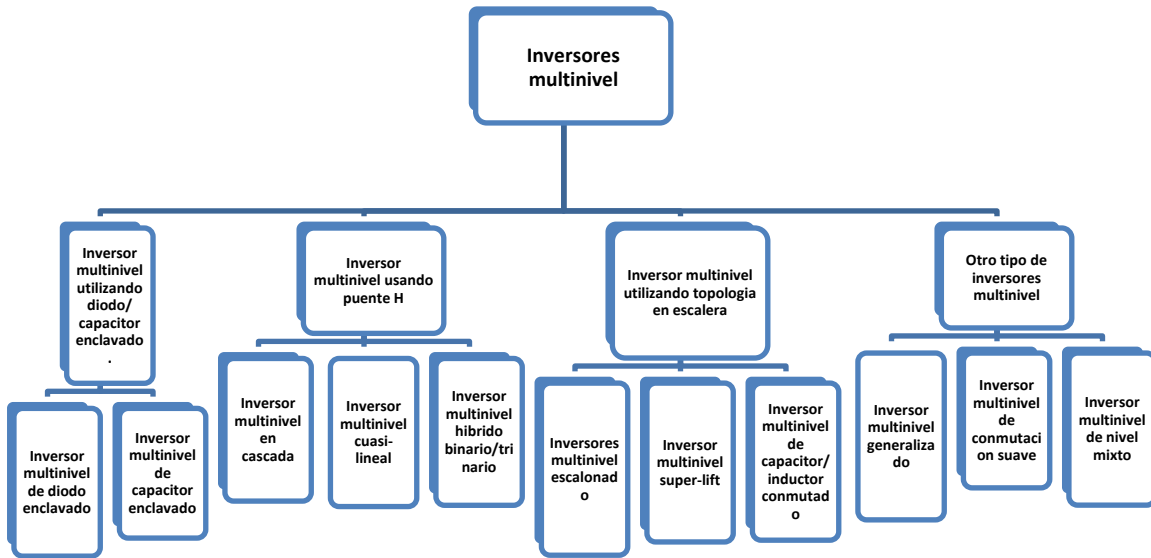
Inversores multinivel

Inversor multinivel utilizando diodo/ capacitor enclavado .

Inversor multinivel de diodo enclavado

Inversor multinivel de capacitor enclavado

Inversor multinivel usando puente H

Inversor multinivel en cascada

Inversor multinivel cuasi-lineal

Inversor multinivel hibrido binario/trinario

Inversor multinivel utilizando topologia en escalera

Inversores multinivel escalonado

Inversor multinivel super-lift

Inversor multinivel de capacitor/ inductor conmutado

Otro tipo de inversores multinivel

Inversor multinivel generalizado

Inversor multinivel de conmutacion suave

Inversor multinivel de nivel mixto